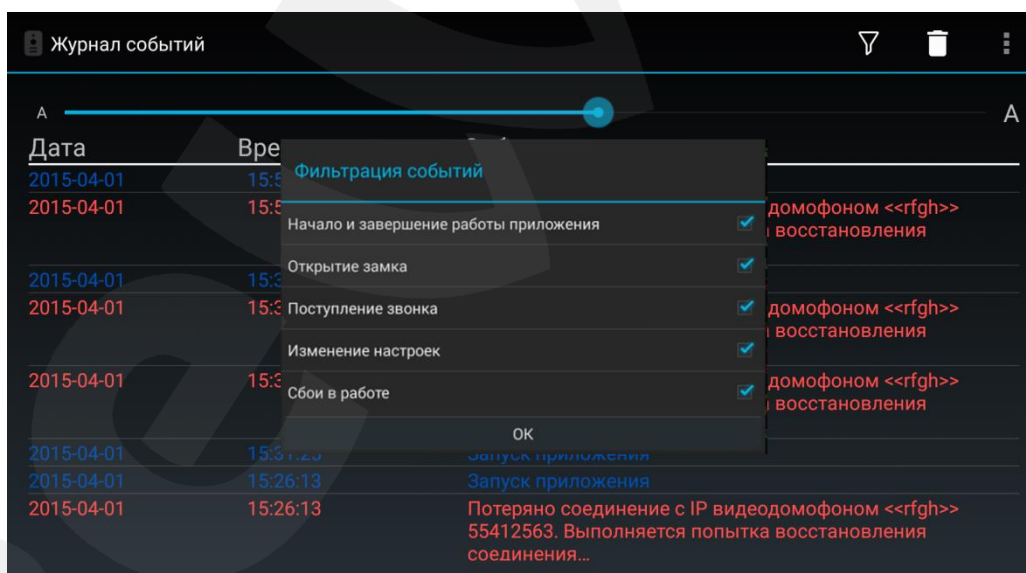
Журнал событий

A

A

Дата

Вре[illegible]

2015-04-01

15:5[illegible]

2015-04-01

15:5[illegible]

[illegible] домофоном <<rfgh>> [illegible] восстановления

2015-04-01

15:3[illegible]

2015-04-01

15:3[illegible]

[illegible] домофоном <<rfgh>> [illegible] восстановления

2015-04-01

15:3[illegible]

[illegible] домофоном <<rfgh>> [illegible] восстановления

2015-04-01

15:31:2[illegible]

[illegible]

2015-04-01

15:26:13

Запуск приложения

2015-04-01

15:26:13

Потеряно соединение с IP видеодомофоном <<rfgh>> 55412563. Выполняется попытка восстановления соединения…

Фильтрация событий

Начало и завершение работы приложения

Открытие замка

Поступление звонка

Изменение настроек

Сбои в работе

OK